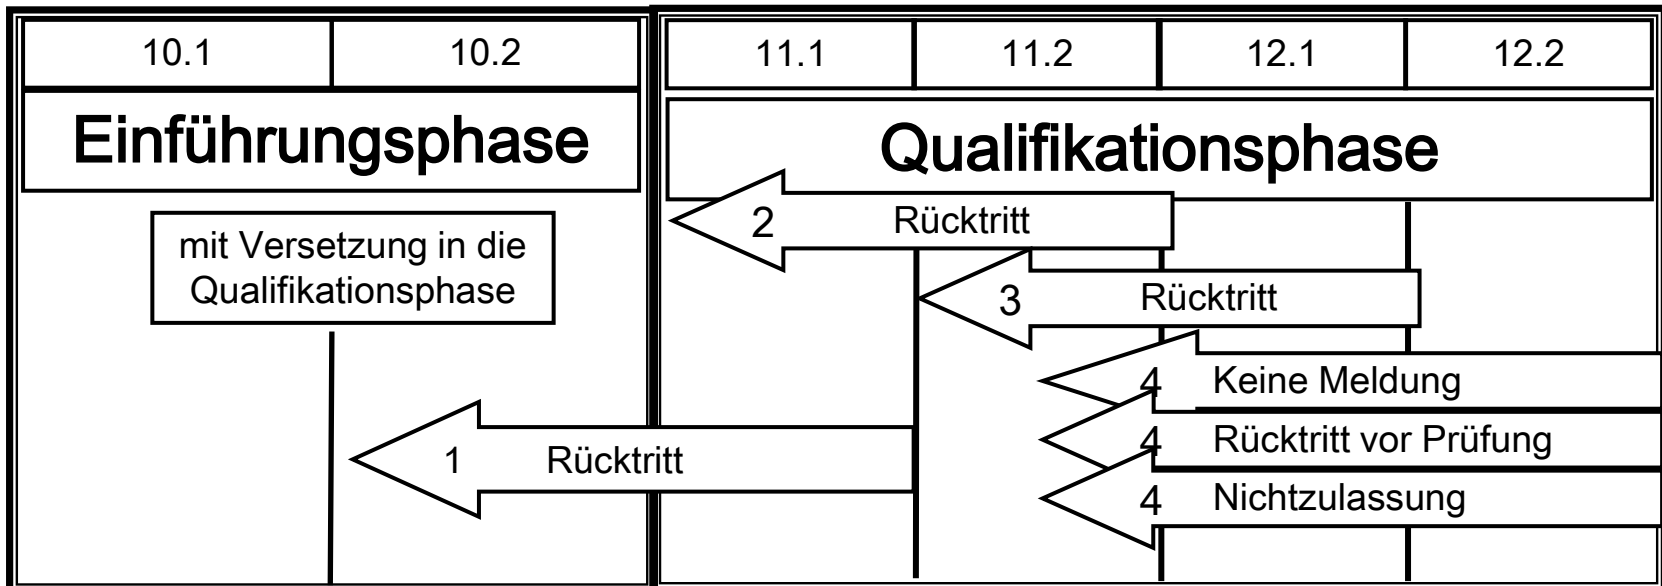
| 10.1 | 10.2 |
|---|---|

Einführungsphase

mit Versetzung in die Qualifikationsphase

| 11.1 | 11.2 | 12.1 | 12.2 |
|---|---|---|---|

Qualifikationsphase

2 Rücktritt

3 Rücktritt

4 Keine Meldung

4 Rücktritt vor Prüfung

4 Nichtzulassung

1 Rücktritt